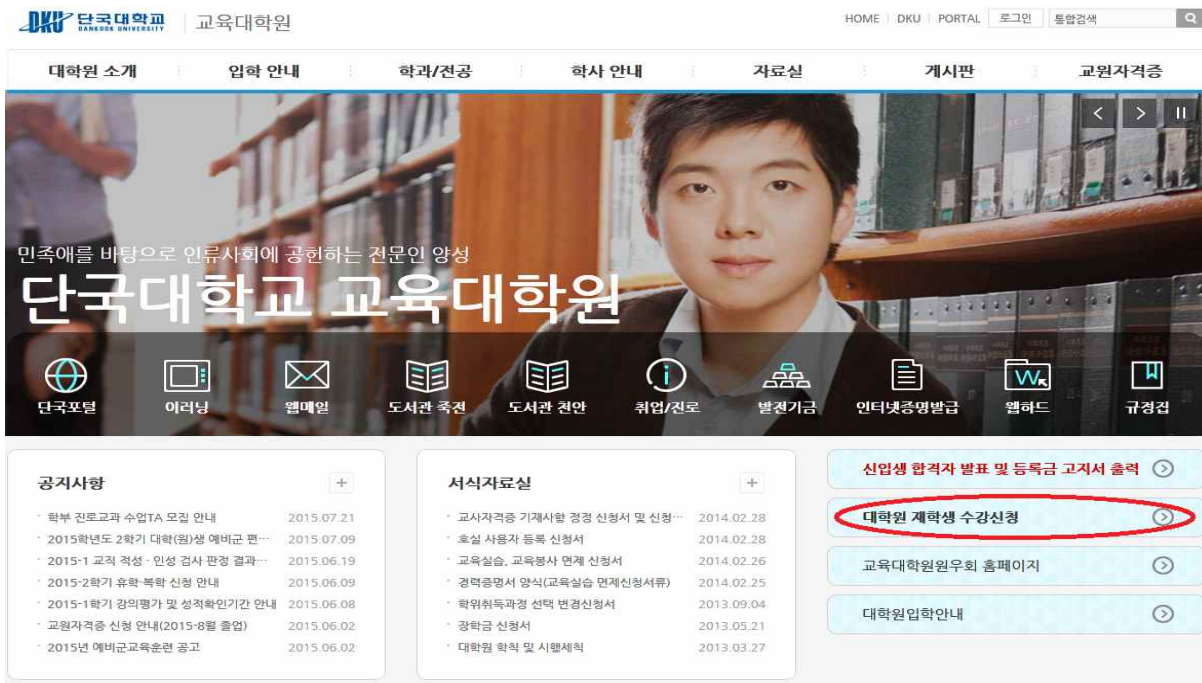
DKU 단국대학교 DANKOOK UNIVERSITY | 교육대학원

HOME | DKU | PORTAL | 로그인 | 통합검색

대학원 소개 | 입학 안내 | 학과/전공 | 학사 안내 | 자료실 | 게시판 | 교원자격증

민족애를 바탕으로 인류사회에 공헌하는 전문인 양성
단국대학교 교육대학원

단국포털 | 이러닝 | 웹메일 | 도서관 죽전 | 도서관 천안 | 취업/진로 | 발전기금 | 인터넷증명발급 | 웹하드 | 규정집

공지사항 +

- 학부 진로교과 수업TA 모집 안내 2015.07.21
- 2015학년도 2학기 대학(원)생 예비군 편··· 2015.07.09
- 2015-1 교직 적성 · 인성 검사 판정 결과··· 2015.06.19
- 2015-2학기 휴학·복학 신청 안내 2015.06.09
- 2015-1학기 강의평가 및 성적확인기간 안내 2015.06.08
- 교원자격증 신청 안내(2015-8월 졸업) 2015.06.02
- 2015년 예비군교육훈련 공고 2015.06.02

서식자료실 +

- 교사자격증 기재사항 정정 신청서 및 신청··· 2014.02.28
- 호실 사용자 등록 신청서 2014.02.28
- 교육실습, 교육봉사 면제 신청서 2014.02.26
- 경력증명서 양식(교육실습 면제신청서류) 2014.02.25
- 학위취득과정 선택 변경신청서 2013.09.04
- 장학금 신청서 2013.05.21
- 대학원 학칙 및 시행세칙 2013.03.27

신입생 합격자 발표 및 등록금 고지서 출력
대학원 재학생 수강신청
교육대학원원우회 홈페이지
대학원입학안내